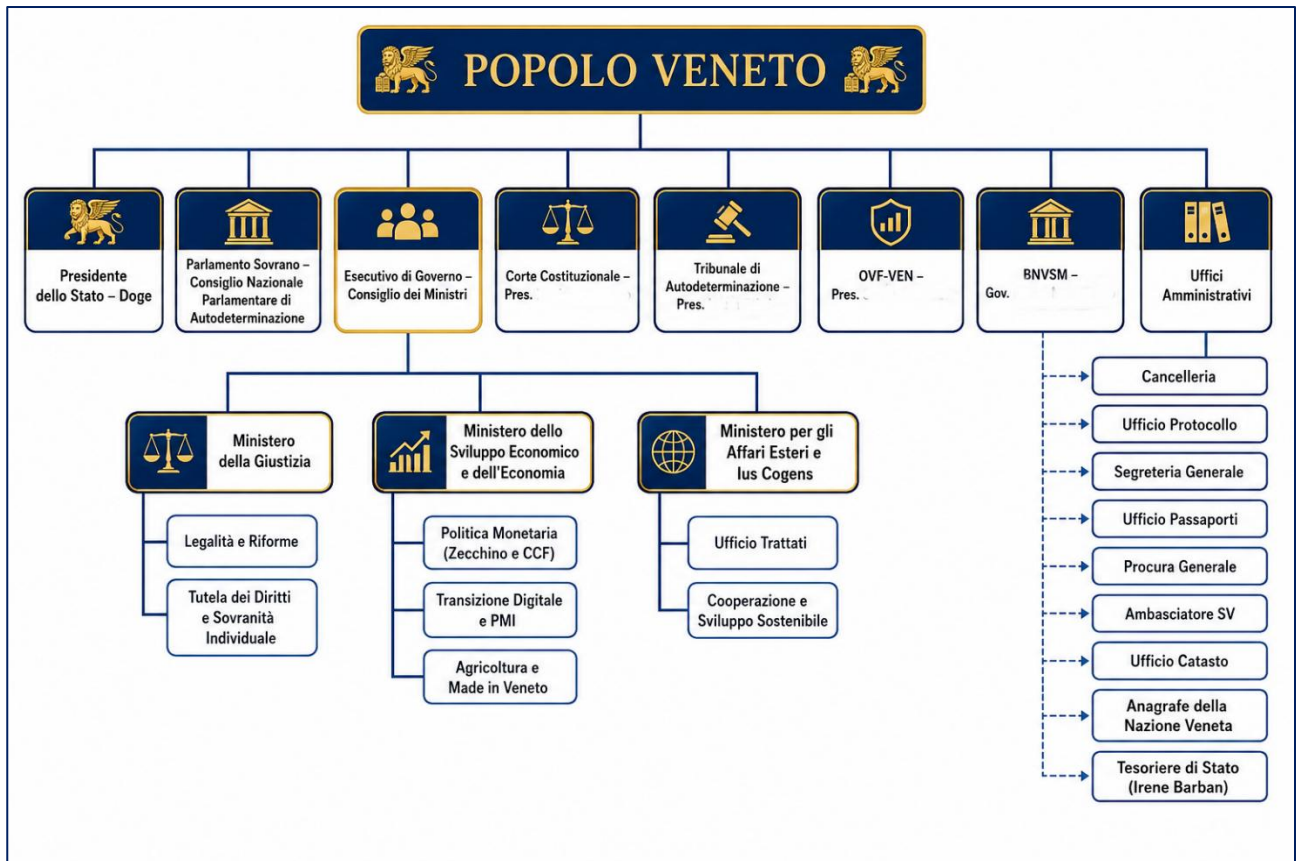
POPOLO VENETO

Presidente dello Stato – Doge

Parlamento Sovrano – Consiglio Nazionale Parlamentare di Autodeterminazione

Esecutivo di Governo – Consiglio dei Ministri

Corte Costituzionale – Pres. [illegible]

Tribunale di Autodeterminazione – Pres. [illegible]

OVF-VEN – Pres. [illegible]

BNVSM – Gov. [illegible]

Uffici Amministrativi

Ministero della Giustizia

Legalità e Riforme

Tutela dei Diritti e Sovranità Individuale

Ministero dello Sviluppo Economico e dell'Economia

Politica Monetaria (Zecchino e CCF)

Transizione Digitale e PMI

Agricoltura e Made in Veneto

Ministero per gli Affari Esteri e Ius Cogens

Ufficio Trattati

Cooperazione e Sviluppo Sostenibile

Cancelleria

Ufficio Protocollo

Segreteria Generale

Ufficio Passaporti

Procura Generale

Ambasciatore SV

Ufficio Catasto

Anagrafe della Nazione Veneta

Tesoriere di Stato (Irene Barban)